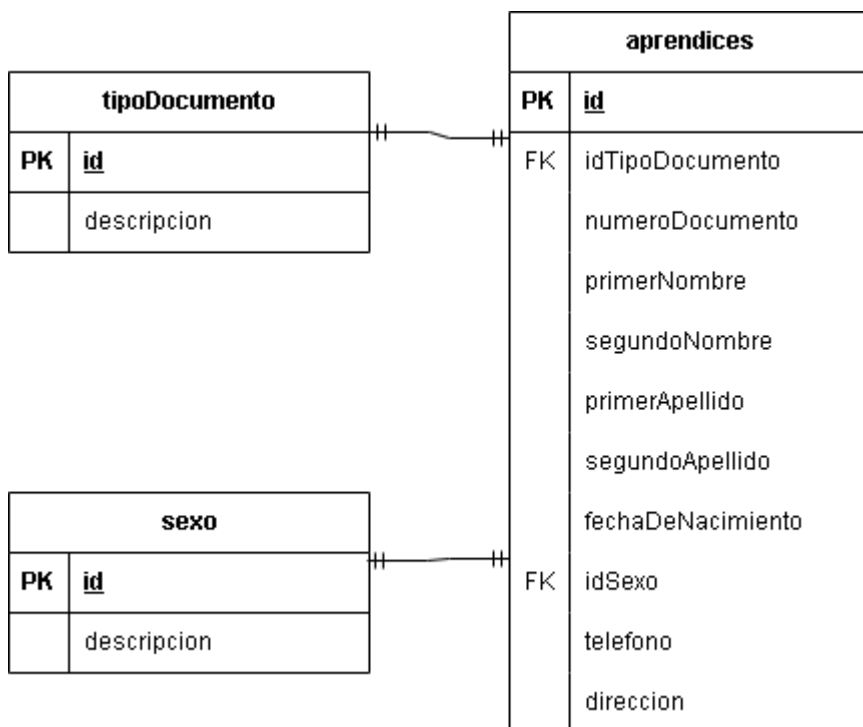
| tipoDocumento | |
|---|---|
| PK | id |
| | descripcion |

| sexo | |
|---|---|
| PK | id |
| | descripcion |

| aprendices | |
|---|---|
| PK | id |
| FK | idTipoDocumento |
| | numeroDocumento |
| | primerNombre |
| | segundoNombre |
| | primerApellido |
| | segundoApellido |
| | fechaDeNacimiento |
| FK | idSexo |
| | telefono |
| | direccion |